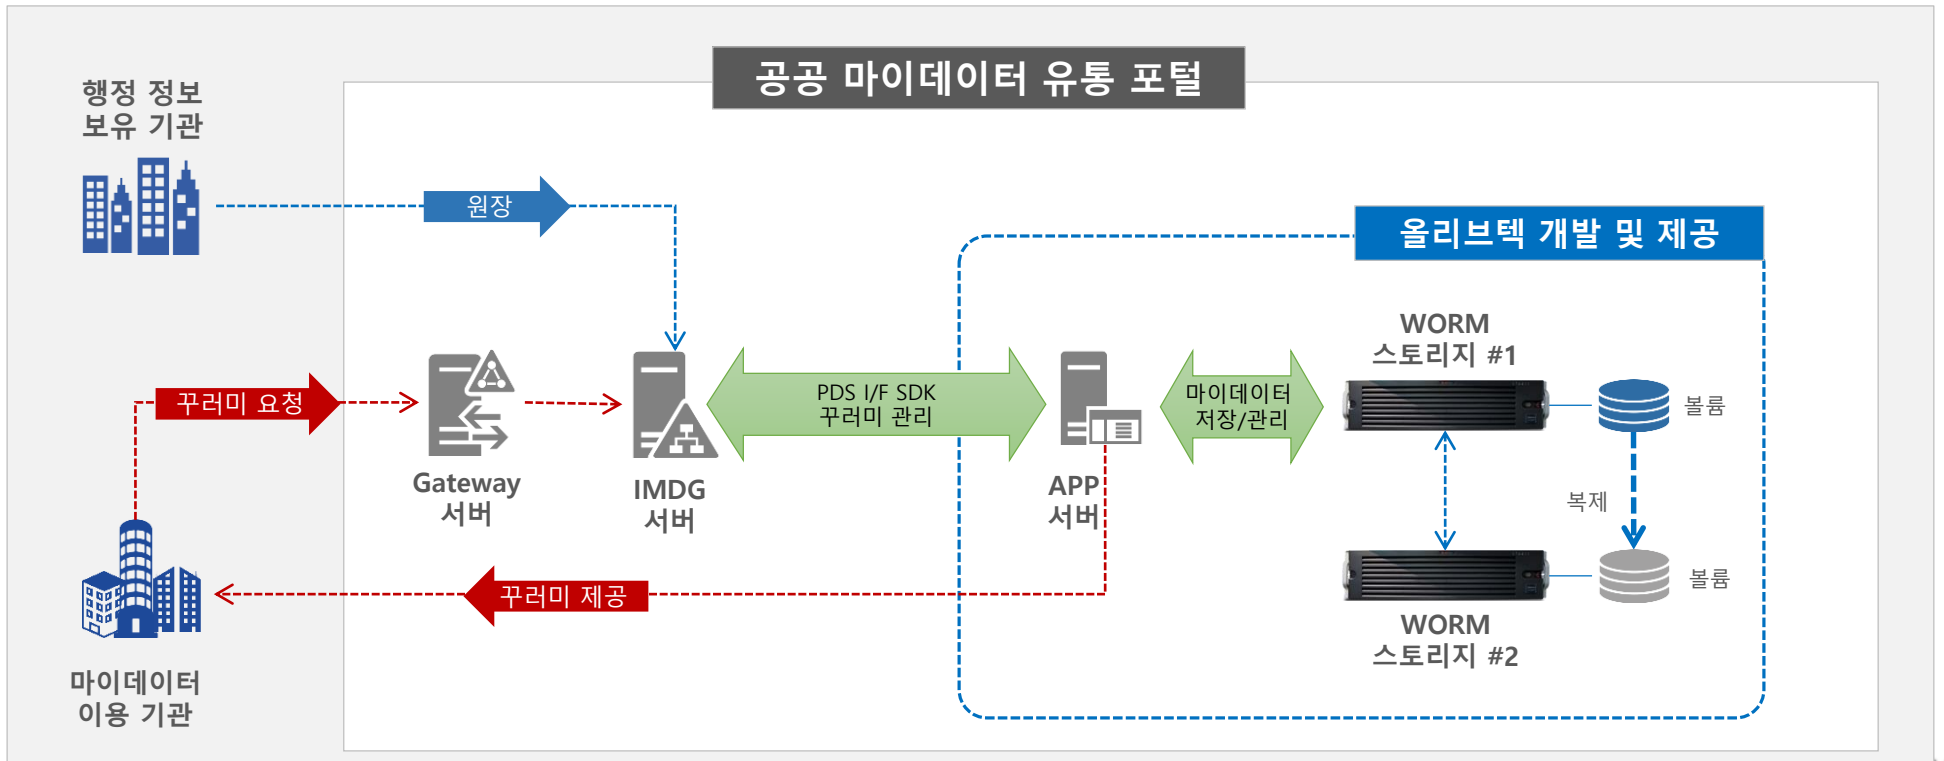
공공 마이데이터 유통 포털

행정 정보
보유 기관

원장

올리브텍 개발 및 제공

꾸러미 요청

Gateway
서버

IMDG
서버

PDS I/F SDK
꾸러미 관리

APP
서버

마이데이터
저장/관리

WORM
스토리지 #1

볼륨

복제

볼륨

WORM
스토리지 #2

꾸러미 제공

마이데이터
이용 기관